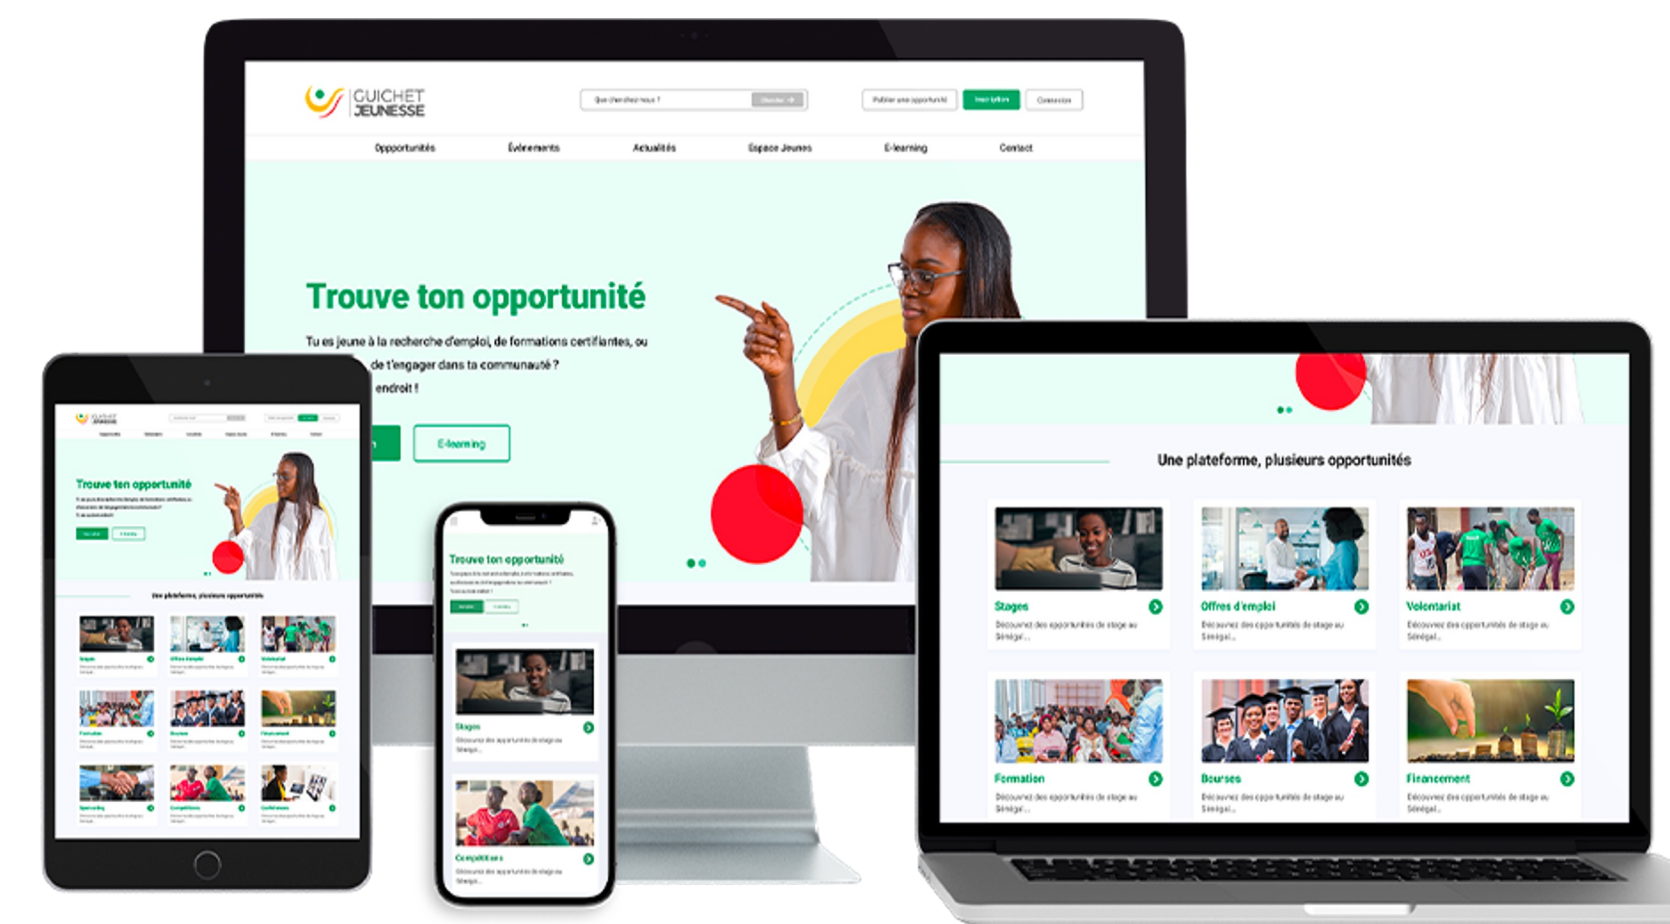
GUICHET JEUNESSE

Que cherchez-vous ? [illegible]

Publier une opportunité Inscription Connexion

Opportunités Événements Actualités Espace Jeunes E-learning Contact

Trouve ton opportunité

Tu es jeune à la recherche d'emploi, de formations certifiantes, ou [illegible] de t'engager dans ta communauté ? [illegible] endroit !

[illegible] E-learning

Trouve ton opportunité

Une plateforme, plusieurs opportunités

Trouve ton opportunité

Stages
Découvrez des opportunités de stage au Sénégal...

Compétitions
Découvrez des opportunités de stage au Sénégal...

Une plateforme, plusieurs opportunités

Stages
Découvrez des opportunités de stage au Sénégal...

Offres d'emploi
Découvrez des opportunités de stage au Sénégal...

Volontariat
Découvrez des opportunités de stage au Sénégal...

Formation
Découvrez des opportunités de stage au Sénégal...

Bourses
Découvrez des opportunités de stage au Sénégal...

Financement
Découvrez des opportunités de stage au Sénégal...